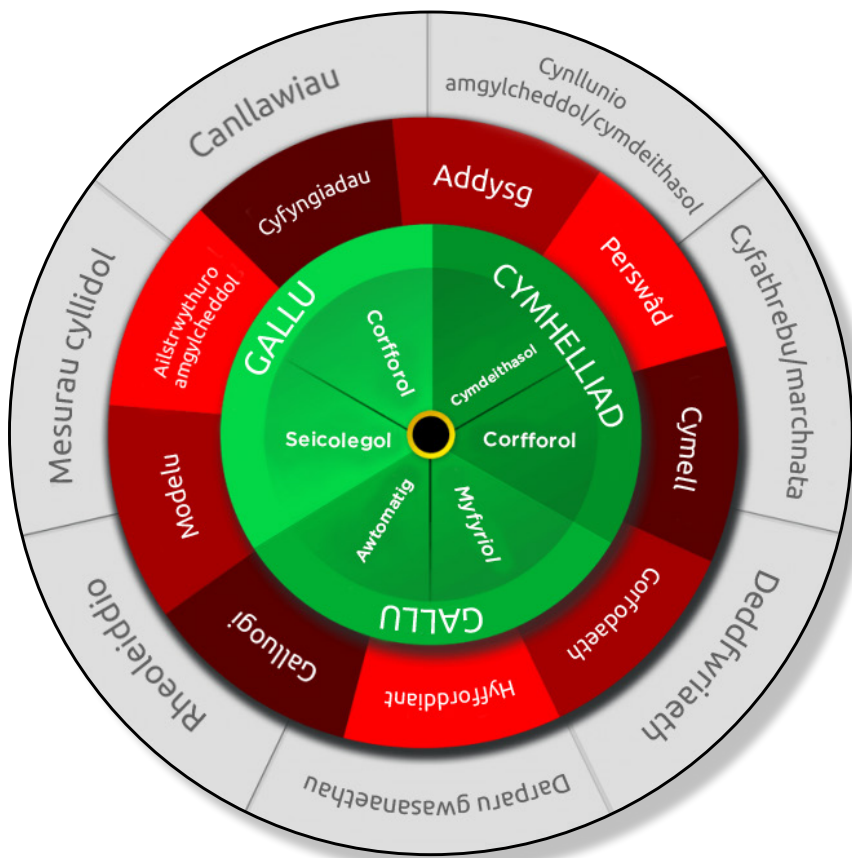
Canllawiau

Cynllunio amgylcheddol/cymdeithasol

Cyfathrebu/marchnata

Deddfwriaeth

Darparu gwasanaethau

Rheoleiddio

Mesurau cyllidol

Cyfyngiadau

Addysg

Perswâd

Cymell

Gorfodaeth

Hyfforddiant

Galluogi

Modelu

Ailstrwythuro amgylcheddol

GALLU

CYMHELLIAD

GALLU

Corfforol

Cymdeithasol

Corfforol

Myfyriol

Awtomatig

Seicolegol